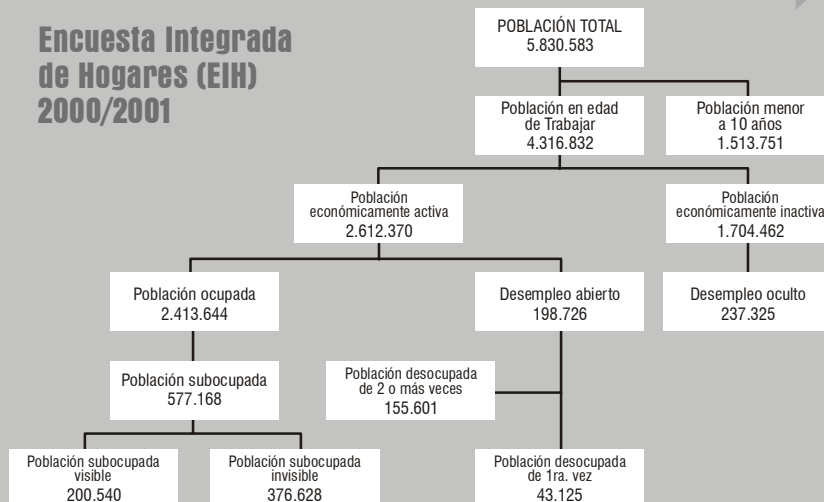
Encuesta Integrada de Hogares (EIH) 2000/2001

POBLACIÓN TOTAL
5.830.583

Población en edad de Trabajar
4.316.832

Población menor a 10 años
1.513.751

Población económicamente activa
2.612.370

Población económicamente inactiva
1.704.462

Población ocupada
2.413.644

Desempleo abierto
198.726

Desempleo oculto
237.325

Población subocupada
577.168

Población desocupada de 2 o más veces
155.601

Población subocupada visible
200.540

Población subocupada invisible
376.628

Población desocupada de 1ra. vez
43.125